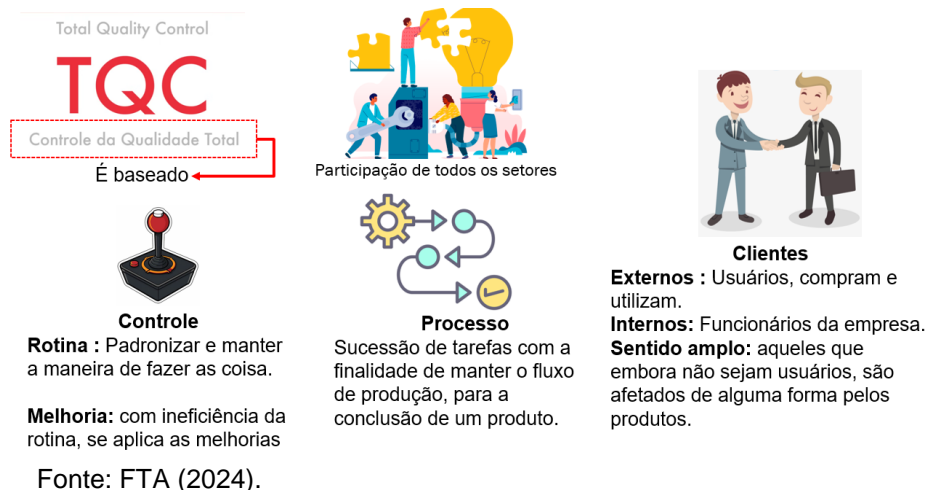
Total Quality Control

TQC

Controle da Qualidade Total

É baseado

Participação de todos os setores

Clientes

Externos : Usuários, compram e utilizam.

Internos: Funcionários da empresa.

Sentido amplo: aqueles que embora não sejam usuários, são afetados de alguma forma pelos produtos.

Controle

Rotina : Padronizar e manter a maneira de fazer as coisa.

Melhoria: com ineficiência da rotina, se aplica as melhorias

Processo

Sucessão de tarefas com a finalidade de manter o fluxo de produção, para a conclusão de um produto.

Fonte: FTA (2024).